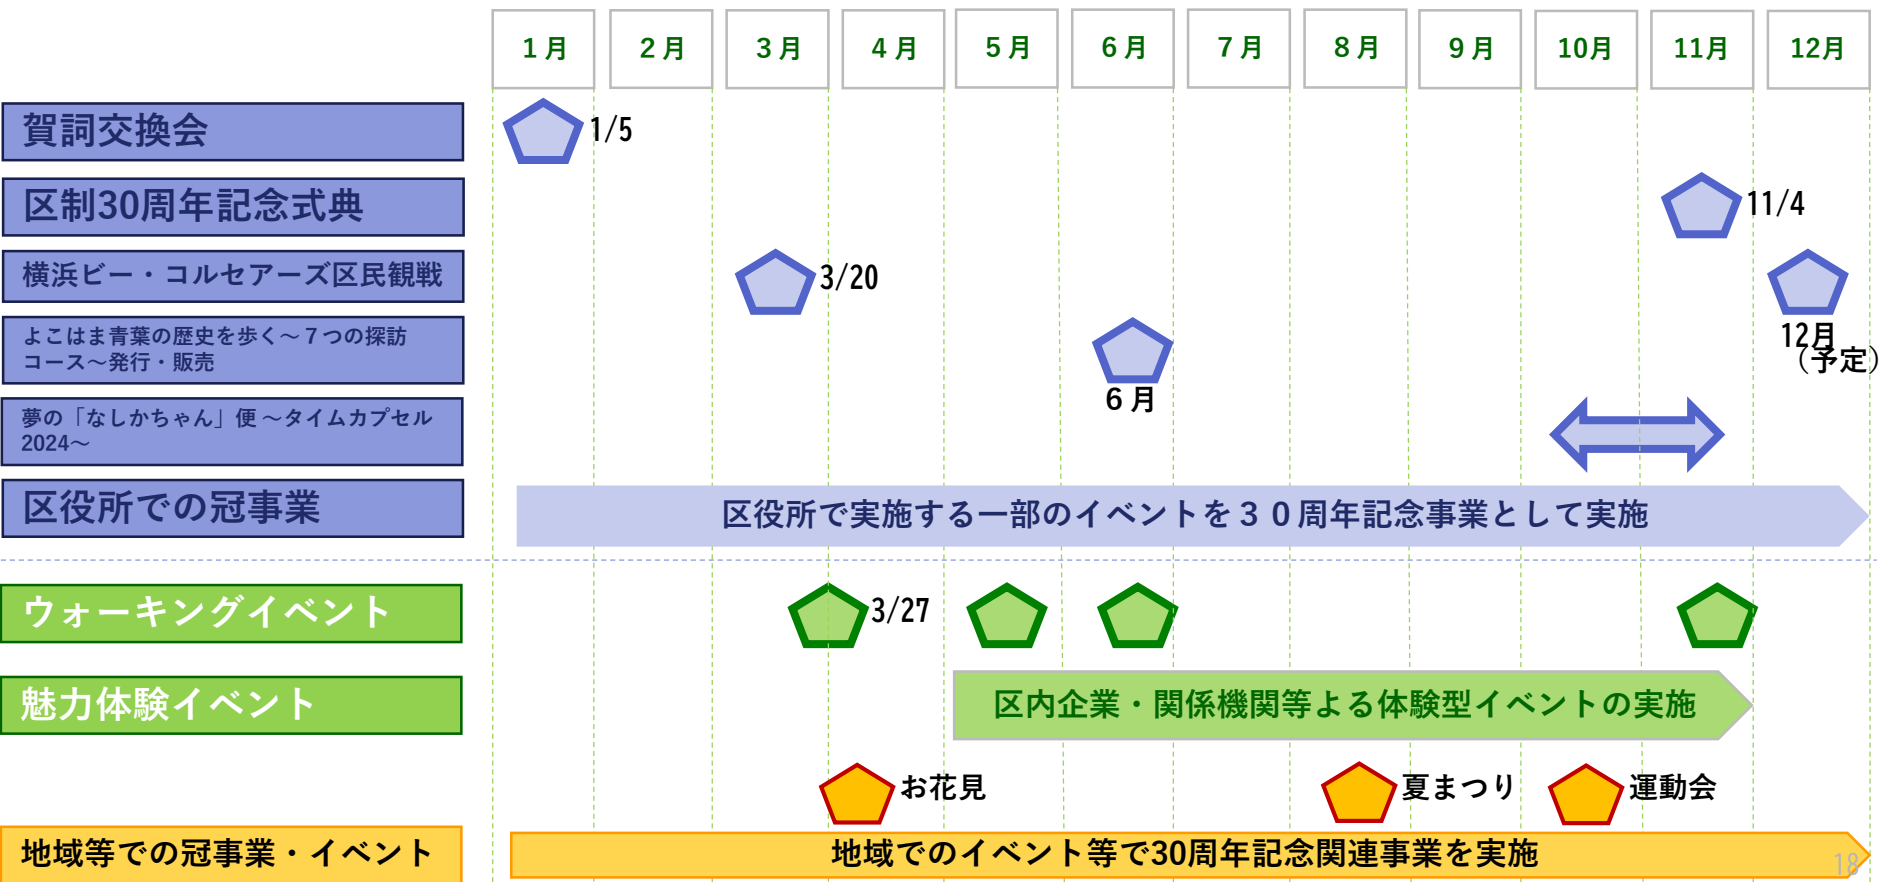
| 1月 | 2月 | 3月 | 4月 | 5月 | 6月 | 7月 | 8月 | 9月 | 10月 | 11月 | 12月 |
|---|---|---|---|---|---|---|---|---|---|---|---|

賀詞交換会
1/5

区制30周年記念式典
11/4

横浜ビー・コルセアーズ区民観戦
3/20
12月（予定）

よこはま青葉の歴史を歩く～７つの探訪コース～発行・販売
６月

夢の「なしかちゃん」便～タイムカプセル2024～

区役所での冠事業
区役所で実施する一部のイベントを３０周年記念事業として実施

ウォーキングイベント
3/27

魅力体験イベント
区内企業・関係機関等よる体験型イベントの実施

お花見
夏まつり
運動会

地域等での冠事業・イベント
地域でのイベント等で30周年記念関連事業を実施

18